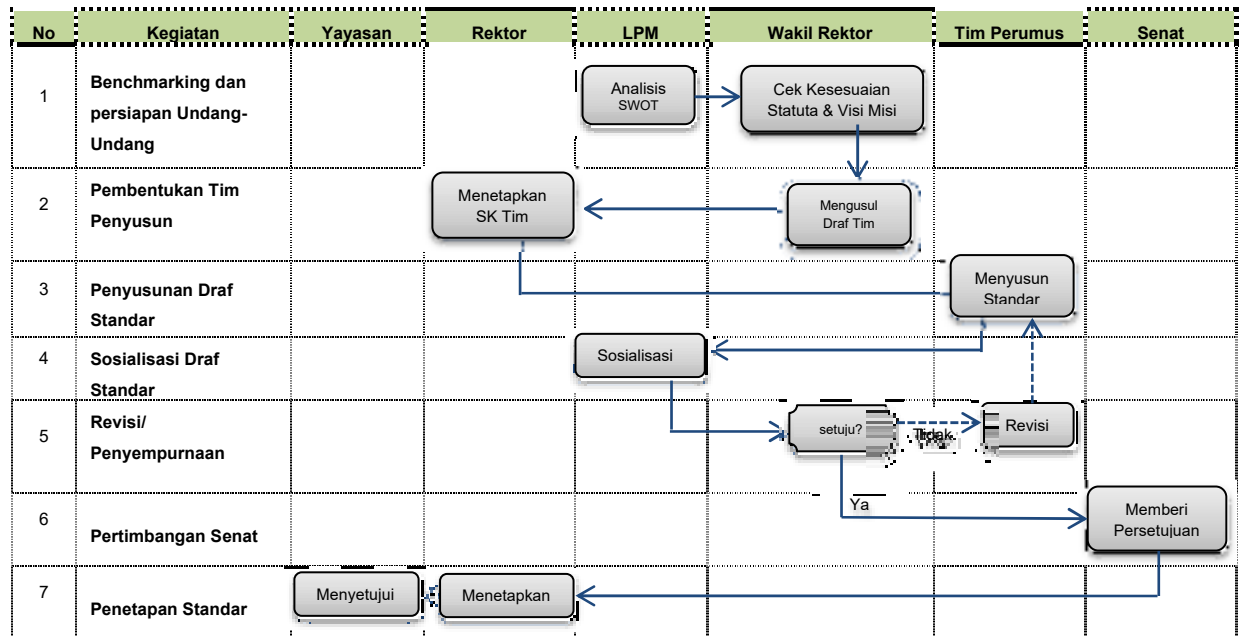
| No | Kegiatan | Yayasan | Rektor | LPM | Wakil Rektor | Tim Perumus | Senat |
|---|---|---|---|---|---|---|---|
| 1 | Benchmarking dan persiapan Undang-Undang | | | Analisis SWOT | Cek Kesesuaian Statuta & Visi Misi | | |
| 2 | Pembentukan Tim Penyusun | | Menetapkan SK Tim | | Mengusul Draf Tim | | |
| 3 | Penyusunan Draf Standar | | | | | Menyusun Standar | |
| 4 | Sosialisasi Draf Standar | | | Sosialisasi | | | |
| 5 | Revisi/ Penyempurnaan | | | | setuju? Tidak | Revisi | |
| 6 | Pertimbangan Senat | | | | Ya | | Memberi Persetujuan |
| 7 | Penetapan Standar | Menyetujui | Menetapkan | | | | |